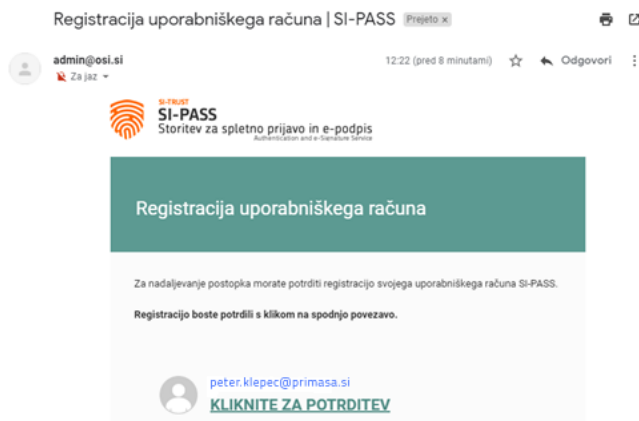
Registracija uporabniškega računa | SI-PASS Prejeto ×

admin@osi.si
Za jaz

12:22 (pred 8 minutami)

Odgovori

SI-TRUST
SI-PASS
Storitev za spletno prijavo in e-podpis
Authentication and e-Signature Service

Registracija uporabniškega računa

Za nadaljevanje postopka morate potrditi registracijo svojega uporabniškega računa SI-PASS.

Registracijo boste potrdili s klikom na spodnjo povezavo.

peter.klepec@primasa.si
KLIKNITE ZA POTRDITEV